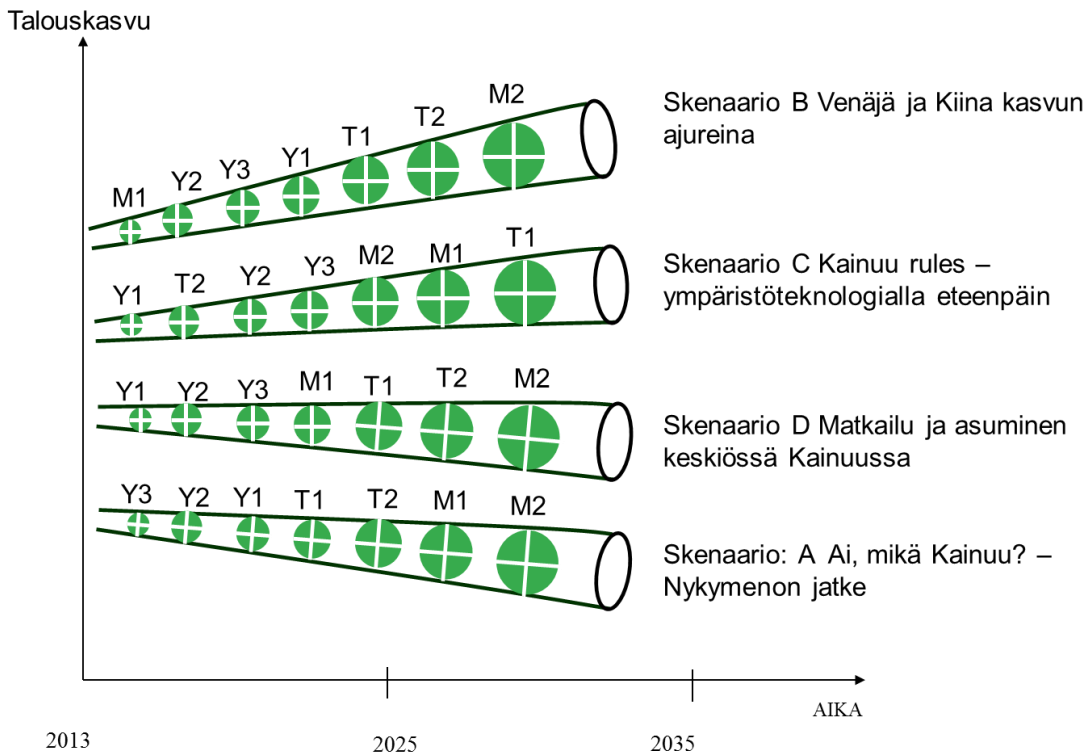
Talouskasvu

M1 Y2 Y3 Y1 T1 T2 M2

Skenaario B Venäjä ja Kiina kasvun ajureina

Y1 T2 Y2 Y3 M2 M1 T1

Skenaario C Kainuu rules – ympäristöteknologialla eteenpäin

Y1 Y2 Y3 M1 T1 T2 M2

Skenaario D Matkailu ja asuminen keskiössä Kainuussa

Y3 Y2 Y1 T1 T2 M1 M2

Skenaario: A Ai, mikä Kainuu? – Nykymenon jatke

AIKA

2013 2025 2035